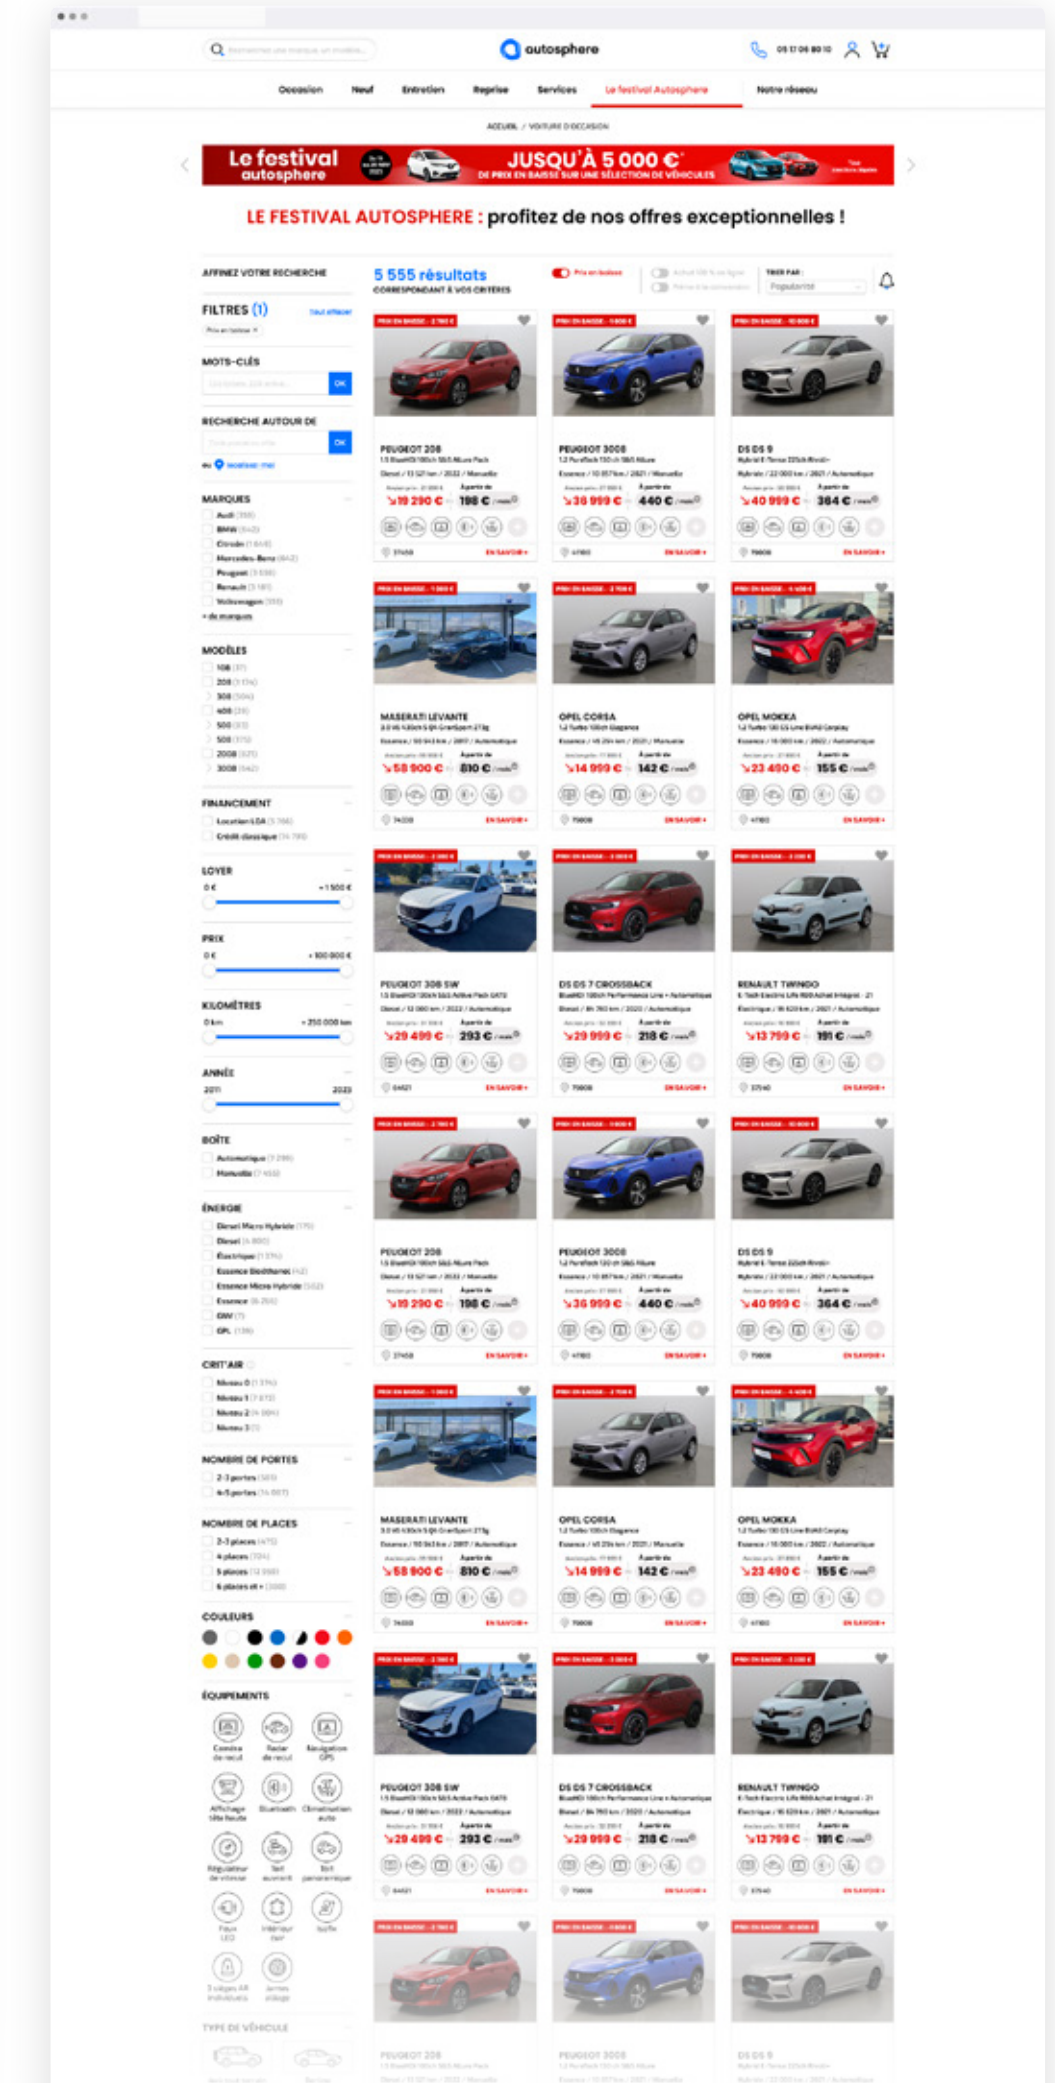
autosphere

Occasion Neuf Entretien Reprise Services Le festival Autosphere Notre réseau

ACCUEIL / VOITURE D'OCCASION

Le festival autosphere JUSQU'À 5 000 € DE PRIX EN BAISSE SUR UNE SÉLECTION DE VÉHICULES

LE FESTIVAL AUTOSPHERE : profitez de nos offres exceptionnelles !

AFFINEZ VOTRE RECHERCHE

5 555 résultats
CORRESPONDANT À VOS CRITÈRES

TRIER PAR :
Popularité

FILTRES (1)

MOTS-CLÉS
OK

RECHERCHE AUTOUR DE
OK

MARQUES
Audi
BMW
Citroën
Mercedes-Benz
Peugeot
Renault
Volkswagen
+ de marques

MODÈLES
108
208
308
408
500
508
2008
3008

FINANCEMENT
Location LOA
Crédit classique

LOYER
0 €
+1 500 €

PRIX
0 €
+100 000 €

KILOMÈTRES
0 km
+250 000 km

ANNÉE
2011
2023

BOITE
Automatique
Manuelle

ÉNERGIE
Diesel Micro Hybride
Diesel
Électrique
Essence Bioéthanol
Essence Micro Hybride
Essence
GNV
GPL

CRIT'AIR
Niveau 0
Niveau 1
Niveau 2
Niveau 3

NOMBRE DE PORTES
2-3 portes
4-5 portes

NOMBRE DE PLACES
2-3 places
4 places
5 places
6 places et +

COULEURS

ÉQUIPEMENTS
Caméra de recul
Radar de recul
Navigation GPS
Affichage tête haute
Bluetooth
Climatisation auto
Régulateur de vitesse
Toit ouvrant
Toit panoramique
Feux LED
Intérieur cuir
Isofix
3 sièges AR individuels
Jantes alliage

TYPE DE VÉHICULE

PEUGEOT 208
19 290 € 198 €
EN SAVOIR +

PEUGEOT 3008
36 999 € 440 €
EN SAVOIR +

DS DS 9
40 999 € 364 €
EN SAVOIR +

MASERATI LEVANTE
58 900 € 810 €
EN SAVOIR +

OPEL CORSA
14 999 € 142 €
EN SAVOIR +

OPEL MOKKA
23 490 € 155 €
EN SAVOIR +

PEUGEOT 308 SW
29 499 € 293 €
EN SAVOIR +

DS DS 7 CROSSBACK
29 999 € 218 €
EN SAVOIR +

RENAULT TWINGO
13 799 € 191 €
EN SAVOIR +

PEUGEOT 208
19 290 € 198 €
EN SAVOIR +

PEUGEOT 3008
36 999 € 440 €
EN SAVOIR +

DS DS 9
40 999 € 364 €
EN SAVOIR +

MASERATI LEVANTE
58 900 € 810 €
EN SAVOIR +

OPEL CORSA
14 999 € 142 €
EN SAVOIR +

OPEL MOKKA
23 490 € 155 €
EN SAVOIR +

PEUGEOT 308 SW
29 499 € 293 €
EN SAVOIR +

DS DS 7 CROSSBACK
29 999 € 218 €
EN SAVOIR +

RENAULT TWINGO
13 799 € 191 €
EN SAVOIR +

PEUGEOT 208
PEUGEOT 3008
DS DS 9